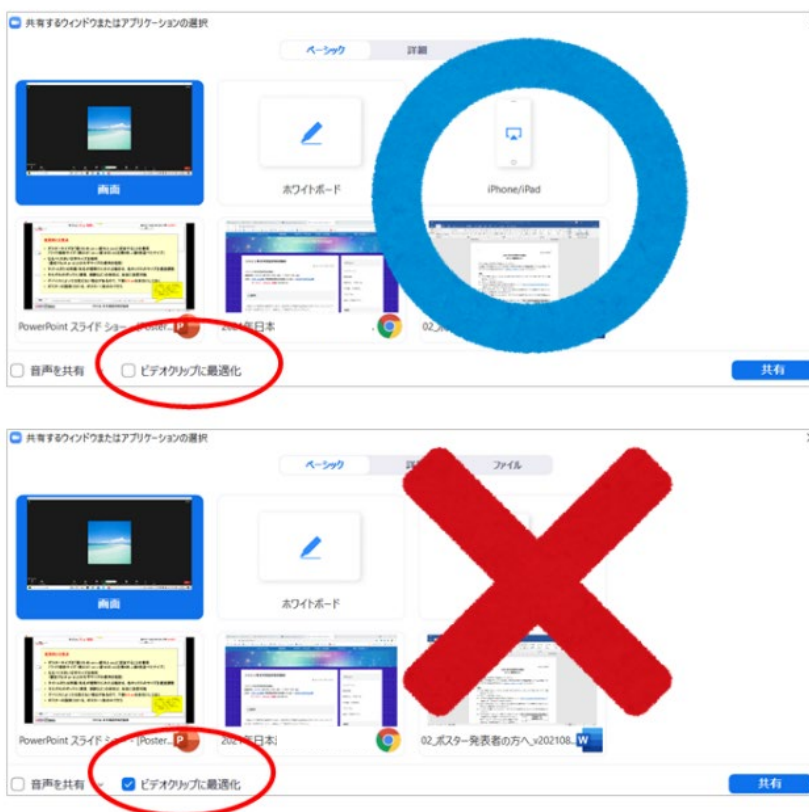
共有するウィンドウまたはアプリケーションの選択

ベーシック

詳細

画面

ホワイトボード

iPhone/iPad

PowerPoint スライド ショー - [Poster...

2021年日本

02_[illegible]

音声を共有

ビデオクリップに最適化

共有

共有するウィンドウまたはアプリケーションの選択

ベーシック

詳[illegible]

ファイル

画面

ホワイトボード

PowerPoint スライド ショー - [Poster...

2021年日本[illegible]

02_ポスター発表者の方へ_v202108...

音声を共有

ビデオクリップに最適化

共有